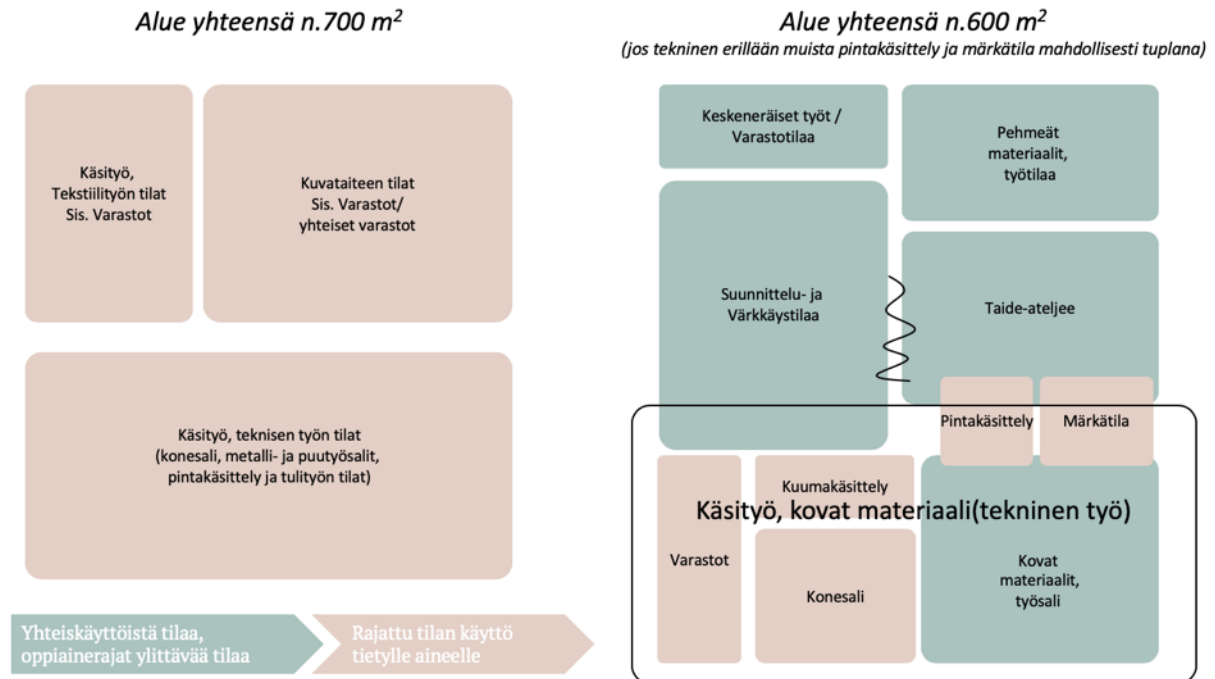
Alue yhteensä n.700 $m^2$

Käsityö, Tekstiilityön tilat Sis. Varastot

Kuvataiteen tilat Sis. Varastot/ yhteiset varastot

Käsityö, teknisen työn tilat (konesali, metalli- ja puutyösalit, pintakäsittely ja tulityön tilat)

Yhteiskäyttöistä tilaa, oppiainerajat ylittävää tilaa

Rajattu tilan käyttö tietylle aineelle

Alue yhteensä n.600 $m^2$

(jos tekninen erillään muista pintakäsittely ja märkätila mahdollisesti tuplana)

Keskeneräiset työt / Varastotilaa

Pehmeät materiaalit, työtilaa

Suunnittelu- ja Värkkäystilaa

Taide-ateljee

Pintakäsittely

Märkätila

Kuumakäsittely

Käsityö, kovat materiaali(tekninen työ)

Varastot

Konesali

Kovat materiaalit, työsali